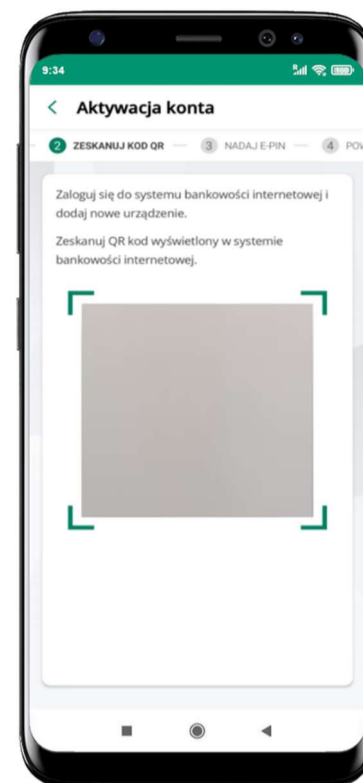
9:34

< Aktywacja konta

2 ZESKANUJ KOD QR — 3 NADAJ E-PIN — 4 POW

Zaloguj się do systemu bankowości internetowej i dodaj nowe urządzenie.

Zeskanuj QR kod wyświetlony w systemie bankowości internetowej.